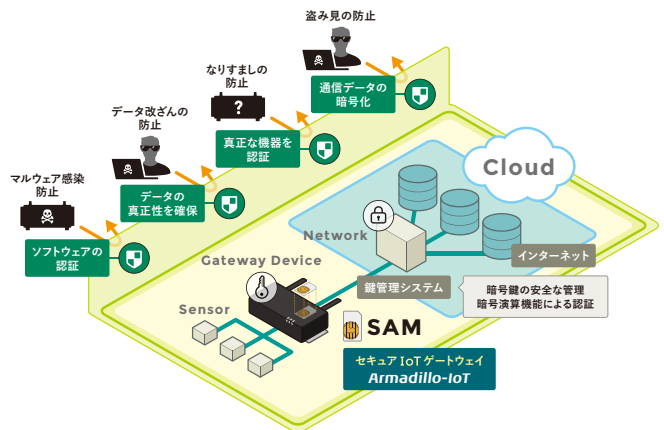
盗み見の防止

なりすましの防止

データ改ざんの防止

マルウェア感染防止

通信データの暗号化

真正な機器を認証

データの真正性を確保

ソフトウェアの認証

Cloud

Network

インターネット

Gateway Device

鍵管理システム

暗号鍵の安全な管理
暗号演算機能による認証

Sensor

SAM

セキュア IoT ゲートウェイ
Armadillo-IoT